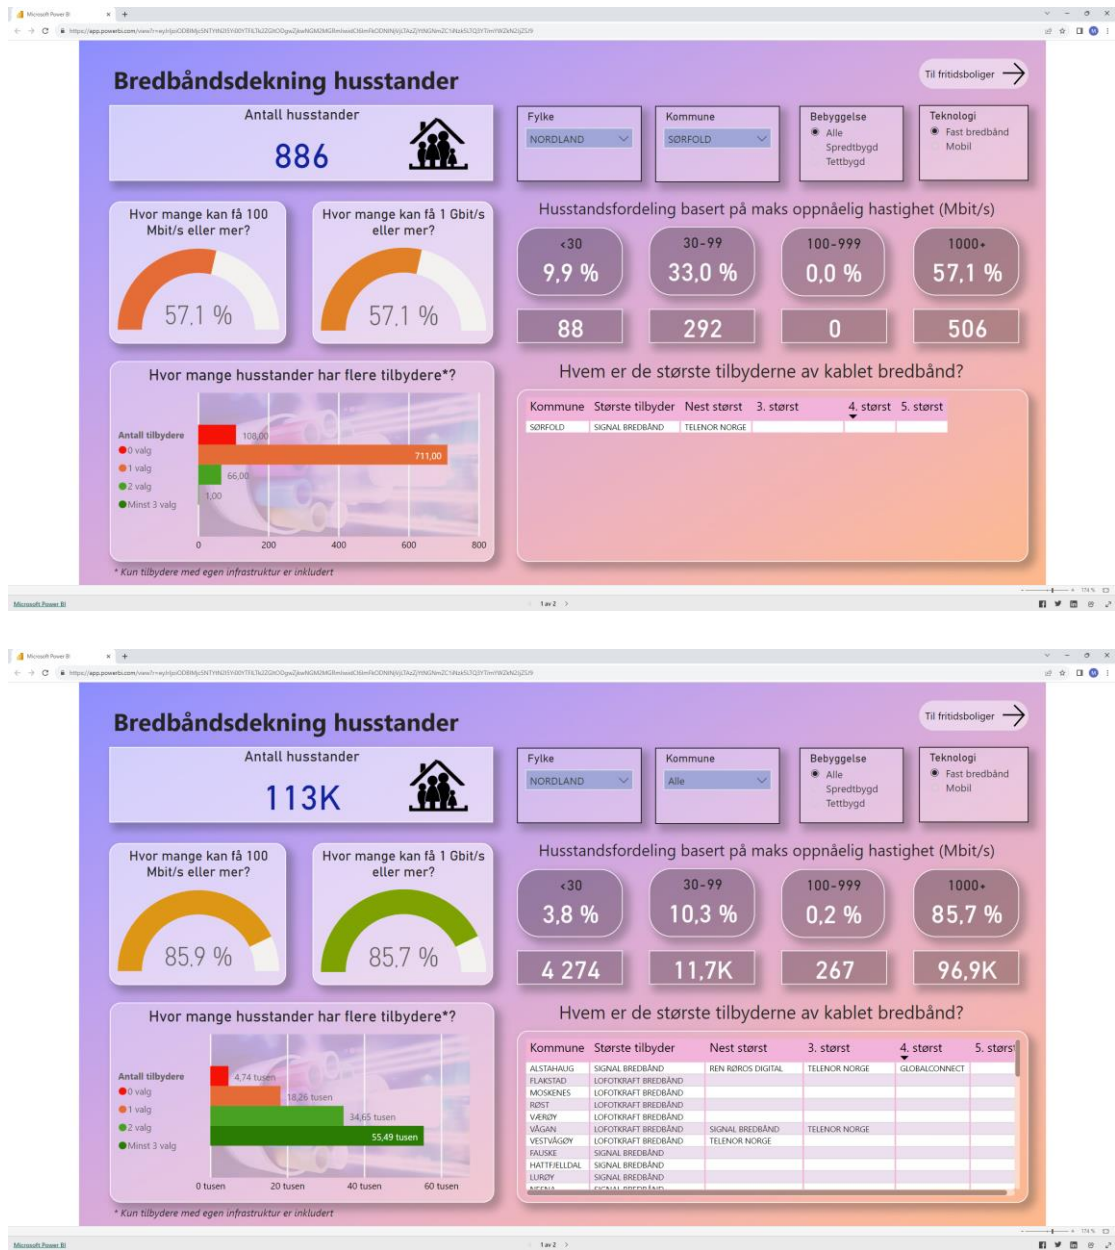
Microsoft Power BI

https://app.powerbi.com/view?r=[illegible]

Bredbåndsdekning husstander

Til fritidsboliger

Antall husstander

886

Fylke
NORDLAND

Kommune
SØRFOLD

Bebyggelse
Alle
Spredtbygd
Tettbygd

Teknologi
Fast bredbånd
Mobil

Hvor mange kan få 100 Mbit/s eller mer?

57,1 %

Hvor mange kan få 1 Gbit/s eller mer?

57,1 %

Husstandsfordeling basert på maks oppnåelig hastighet (Mbit/s)

| <30 | 30-99 | 100-999 | 1000+ |
|---|---|---|---|
| 9,9 % | 33,0 % | 0,0 % | 57,1 % |
| 88 | 292 | 0 | 506 |

Hvor mange husstander har flere tilbydere*?

Antall tilbydere
0 valg
1 valg
2 valg
Minst 3 valg

108,00
711,00
66,00
1,00

0 200 400 600 800

* Kun tilbydere med egen infrastruktur er inkludert

Hvem er de største tilbyderne av kablet bredbånd?

| Kommune | Største tilbyder | Nest størst | 3. størst | 4. størst | 5. størst |
|---|---|---|---|---|---|
| SØRFOLD | SIGNAL BREDBÅND | TELENOR NORGE | | | |

Microsoft Power BI

1 av 2

Microsoft Power BI

https://app.powerbi.com/view?r=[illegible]

Bredbåndsdekning husstander

Til fritidsboliger

Antall husstander

113K

Fylke
NORDLAND

Kommune
Alle

Bebyggelse
Alle
Spredtbygd
Tettbygd

Teknologi
Fast bredbånd
Mobil

Hvor mange kan få 100 Mbit/s eller mer?

85,9 %

Hvor mange kan få 1 Gbit/s eller mer?

85,7 %

Husstandsfordeling basert på maks oppnåelig hastighet (Mbit/s)

| <30 | 30-99 | 100-999 | 1000+ |
|---|---|---|---|
| 3,8 % | 10,3 % | 0,2 % | 85,7 % |
| 4 274 | 11,7K | 267 | 96,9K |

Hvor mange husstander har flere tilbydere*?

Antall tilbydere
0 valg
1 valg
2 valg
Minst 3 valg

4,74 tusen
18,26 tusen
34,65 tusen
55,49 tusen

0 tusen 20 tusen 40 tusen 60 tusen

* Kun tilbydere med egen infrastruktur er inkludert

Hvem er de største tilbyderne av kablet bredbånd?

| Kommune | Største tilbyder | Nest størst | 3. størst | 4. størst | 5. størst |
|---|---|---|---|---|---|
| ALSTAHAUG | SIGNAL BREDBÅND | REN RØROS DIGITAL | TELENOR NORGE | GLOBALCONNECT | |
| FLAKSTAD | LOFOTKRAFT BREDBÅND | | | | |
| MOSKENES | LOFOTKRAFT BREDBÅND | | | | |
| RØST | LOFOTKRAFT BREDBÅND | | | | |
| VÆRØY | LOFOTKRAFT BREDBÅND | | | | |
| VÅGAN | LOFOTKRAFT BREDBÅND | SIGNAL BREDBÅND | TELENOR NORGE | | |
| VESTVÅGØY | LOFOTKRAFT BREDBÅND | TELENOR NORGE | | | |
| FAUSKE | SIGNAL BREDBÅND | | | | |
| HATTFJELLDAL | SIGNAL BREDBÅND | | | | |
| LURØY | SIGNAL BREDBÅND | | | | |
| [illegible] | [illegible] | | | | |

Microsoft Power BI

1 av 2